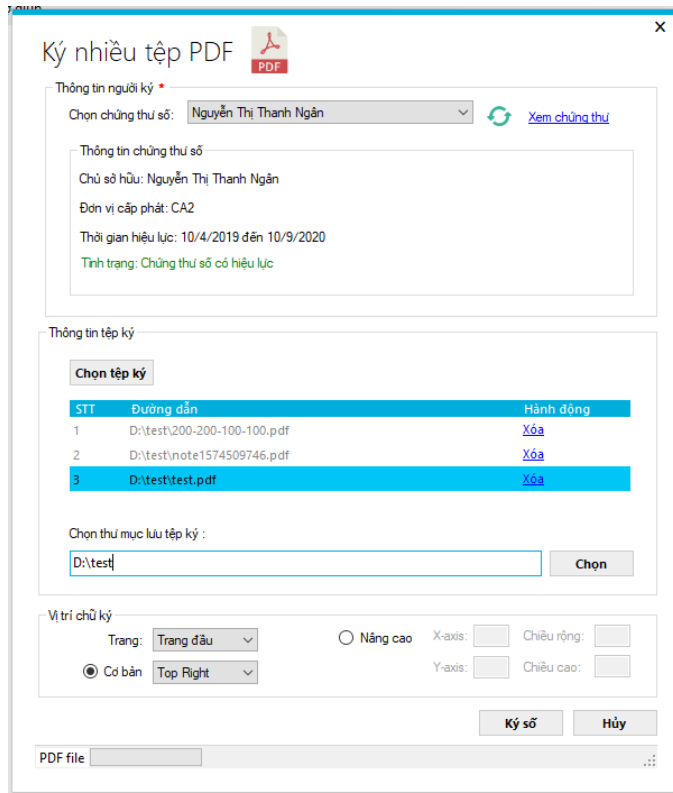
Ký nhiều tệp PDF

PDF

×

Thông tin người ký *

Chọn chứng thư số: Nguyễn Thị Thanh Ngân

Xem chứng thư

Thông tin chứng thư số

Chủ sở hữu: Nguyễn Thị Thanh Ngân

Đơn vị cấp phát: CA2

Thời gian hiệu lực: 10/4/2019 đến 10/9/2020

Tình trạng: Chứng thư số có hiệu lực

Thông tin tệp ký

Chọn tệp ký

| STT | Đường dẫn | Hành động |
|---|---|---|
| 1 | D:\test\200-200-100-100.pdf | Xóa |
| 2 | D:\test\note1574509746.pdf | Xóa |
| 3 | D:\test\test.pdf | Xóa |

Chọn thư mục lưu tệp ký :

D:\test

Chọn

Vị trí chữ ký

Trang: Trang đầu

Nâng cao

X-axis:

Chiều rộng:

Cơ bản

Top Right

Y-axis:

Chiều cao:

Ký số

Hủy

PDF file